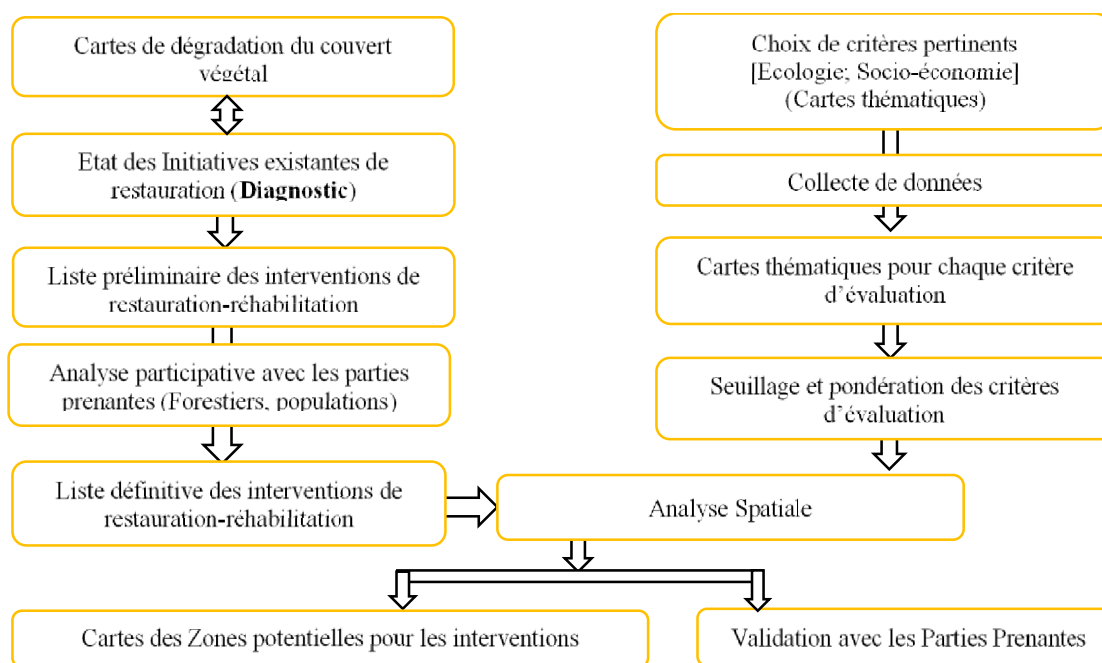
Cartes de dégradation du couvert végétal

Etat des Initiatives existantes de restauration (**Diagnostic**)

Liste préliminaire des interventions de restauration-réhabilitation

Analyse participative avec les parties prenantes (Forestiers, populations)

Liste définitive des interventions de restauration-réhabilitation

Choix de critères pertinents [Ecologie; Socio-économie] (Cartes thématiques)

Collecte de données

Cartes thématiques pour chaque critère d'évaluation

Seuillage et pondération des critères d'évaluation

Analyse Spatiale

Cartes des Zones potentielles pour les interventions

Validation avec les Parties Prenantes